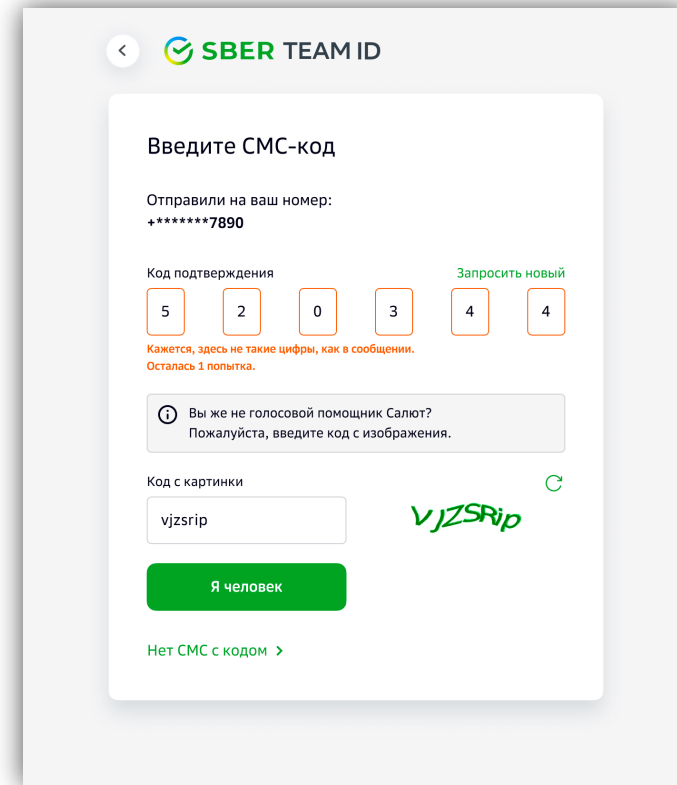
SBER TEAM ID

Введите СМС-код

Отправили на ваш номер:
+*******7890

Код подтверждения
Запросить новый

5 2 0 3 4 4

Кажется, здесь не такие цифры, как в сообщении.
Осталась 1 попытка.

Вы же не голосовой помощник Салют?
Пожалуйста, введите код с изображения.

Код с картинки

vjzsrip

VJZSRip

Я человек

Нет СМС с кодом